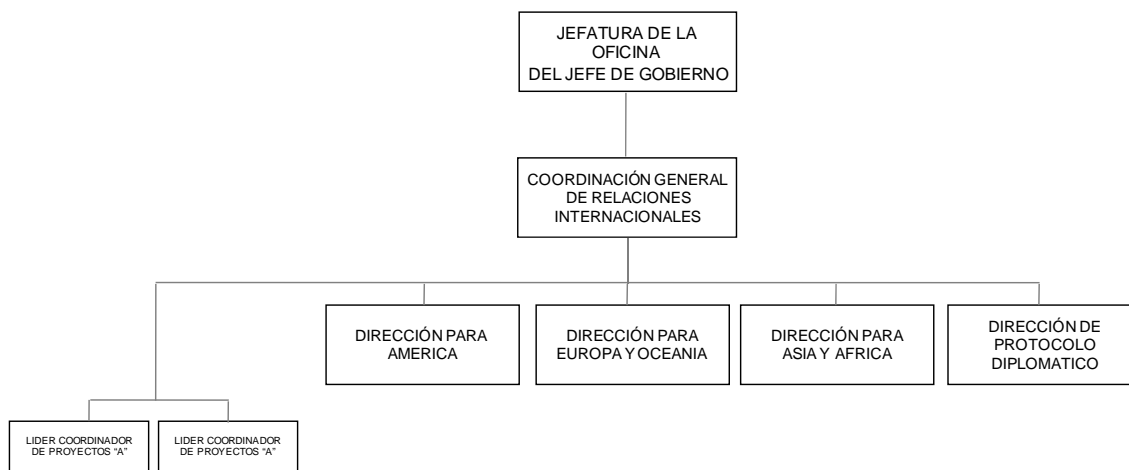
JEFATURA DE LA OFICINA DEL JEFE DE GOBIERNO

COORDINACIÓN GENERAL DE RELACIONES INTERNACIONALES

DIRECCIÓN PARA AMERICA

DIRECCIÓN PARA EUROPA Y OCEANIA

DIRECCIÓN PARA ASIA Y AFRICA

DIRECCIÓN DE PROTOCOLO DIPLOMATICO

LIDER COORDINADOR DE PROYECTOS "A"

LIDER COORDINADOR DE PROYECTOS "A"